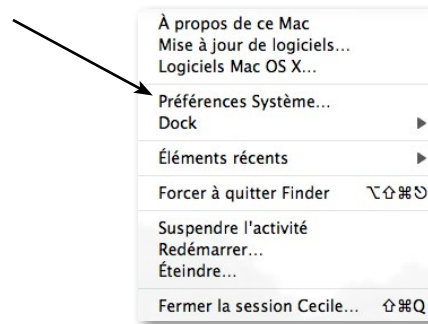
À propos de ce Mac
Mise à jour de logiciels…
Logiciels Mac OS X…

Préférences Système…
Dock ▶

Éléments récents ▶

Forcer à quitter Finder ⌥⇧⌘⎋

Suspendre l'activité
Redémarrer…
Éteindre…

Fermer la session Cecile… ⇧⌘Q